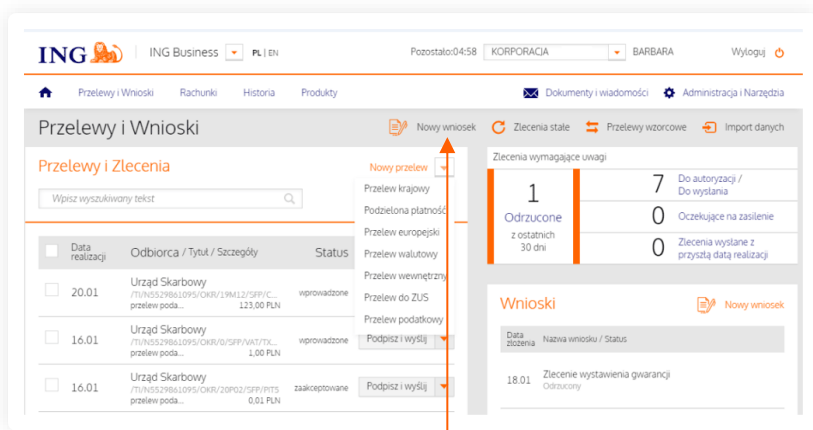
ING | ING Business PL | EN
Pozostało: 04:58 KORPORACJA BARBARA Wyloguj

Przelewy i Wnioski Rachunki Historia Produkty Dokumenty i wiadomości Administracja i Narzędzia

Przelewy i Wnioski
Nowy wniosek Zlecenia stałe Przelewy wzorcowe Import danych

Przelewy i Zlecenia
Nowy przelew
Wpisz wyszukiwany tekst
Przelew krajowy
Podzielona płatność
Przelew europejski
Przelew walutowy
Przelew wewnętrzny
Przelew do ZUS
Przelew podatkowy

| Data realizacji | Odbiorca / Tytuł / Szczegóły | Status | |
|---|---|---|---|
| 20.01 | Urząd Skarbowy /TI/N5529861095/OKR/19M12/SFP/C... przelew poda... 123,00 PLN | wprowadzone | |
| 16.01 | Urząd Skarbowy /TI/N5529861095/OKR/0/SFP/VAT/TX... przelew poda... 1,00 PLN | wprowadzone | Podpisz i wyślij |
| 16.01 | Urząd Skarbowy /TI/N5529861095/OKR/20P02/SFP/PIT5 przelew poda... 0,01 PLN | zaakceptowane | Podpisz i wyślij |

Zlecenia wymagające uwagi
1 Odrzucone z ostatnich 30 dni
7 Do autoryzacji / Do wysłania
0 Oczekujące na zasilenie
0 Zlecenia wysłane z przyszłą datą realizacji

Wnioski
Nowy wniosek
| Data złożenia | Nazwa wniosku / Status |
|---|---|
| 18.01 | Zlecenie wystawienia gwarancji Odrzucony |